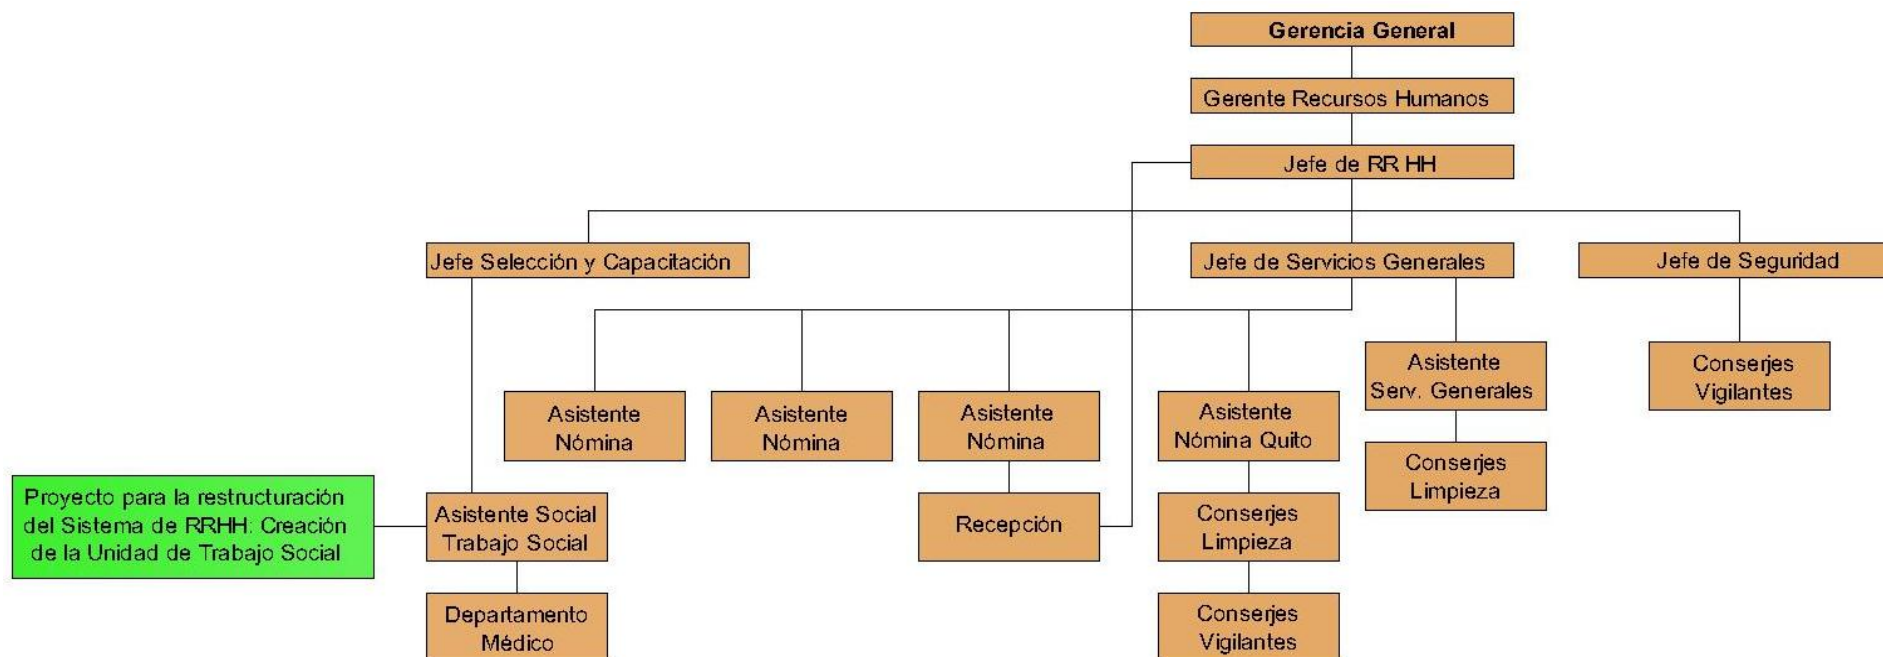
Gerencia General

Gerente Recursos Humanos

Jefe de RR HH

Jefe Selección y Capacitación

Jefe de Servicios Generales

Jefe de Seguridad

Asistente Nómina

Asistente Nómina

Asistente Nómina

Asistente Nómina Quito

Asistente Serv. Generales

Conserjes Vigilantes

Conserjes Limpieza

Proyecto para la restructuración del Sistema de RRHH: Creación de la Unidad de Trabajo Social

Asistente Social Trabajo Social

Recepción

Conserjes Limpieza

Departamento Médico

Conserjes Vigilantes